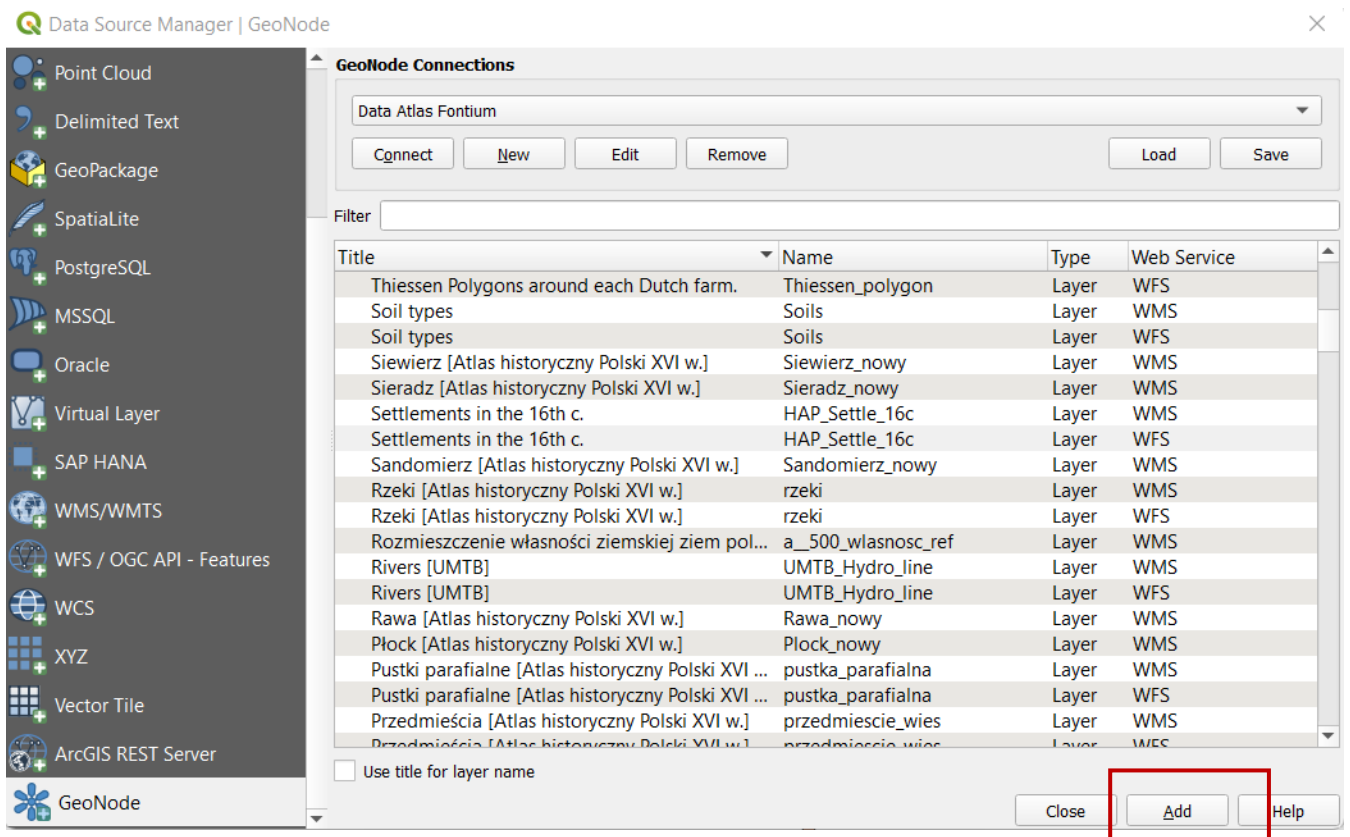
Data Source Manager | GeoNode

Point Cloud
Delimited Text
GeoPackage
SpatiaLite
PostgreSQL
MSSQL
Oracle
Virtual Layer
SAP HANA
WMS/WMTS
WFS / OGC API - Features
WCS
XYZ
Vector Tile
ArcGIS REST Server
GeoNode

GeoNode Connections

Data Atlas Fontium

Connect | New | Edit | Remove | Load | Save

Filter

| Title | Name | Type | Web Service |
|---|---|---|---|
| Thiessen Polygons around each Dutch farm. | Thiessen_polygon | Layer | WFS |
| Soil types | Soils | Layer | WMS |
| Soil types | Soils | Layer | WFS |
| Siewierz [Atlas historyczny Polski XVI w.] | Siewierz_nowy | Layer | WMS |
| Sieradz [Atlas historyczny Polski XVI w.] | Sieradz_nowy | Layer | WMS |
| Settlements in the 16th c. | HAP_Settle_16c | Layer | WMS |
| Settlements in the 16th c. | HAP_Settle_16c | Layer | WFS |
| Sandomierz [Atlas historyczny Polski XVI w.] | Sandomierz_nowy | Layer | WMS |
| Rzeki [Atlas historyczny Polski XVI w.] | rzeki | Layer | WMS |
| Rzeki [Atlas historyczny Polski XVI w.] | rzeki | Layer | WFS |
| Rozmieszczenie własności ziemskiej ziem pol... | a__500_wlasnosc_ref | Layer | WMS |
| Rivers [UMTB] | UMTB_Hydro_line | Layer | WMS |
| Rivers [UMTB] | UMTB_Hydro_line | Layer | WFS |
| Rawa [Atlas historyczny Polski XVI w.] | Rawa_nowy | Layer | WMS |
| Płock [Atlas historyczny Polski XVI w.] | Plock_nowy | Layer | WMS |
| Pustki parafialne [Atlas historyczny Polski XVI ... | pustka_parafialna | Layer | WMS |
| Pustki parafialne [Atlas historyczny Polski XVI ... | pustka_parafialna | Layer | WFS |
| Przedmieścia [Atlas historyczny Polski XVI w.] | przedmiescie_wies | Layer | WMS |
| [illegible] | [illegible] | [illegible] | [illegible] |

Use title for layer name

Close | Add | Help